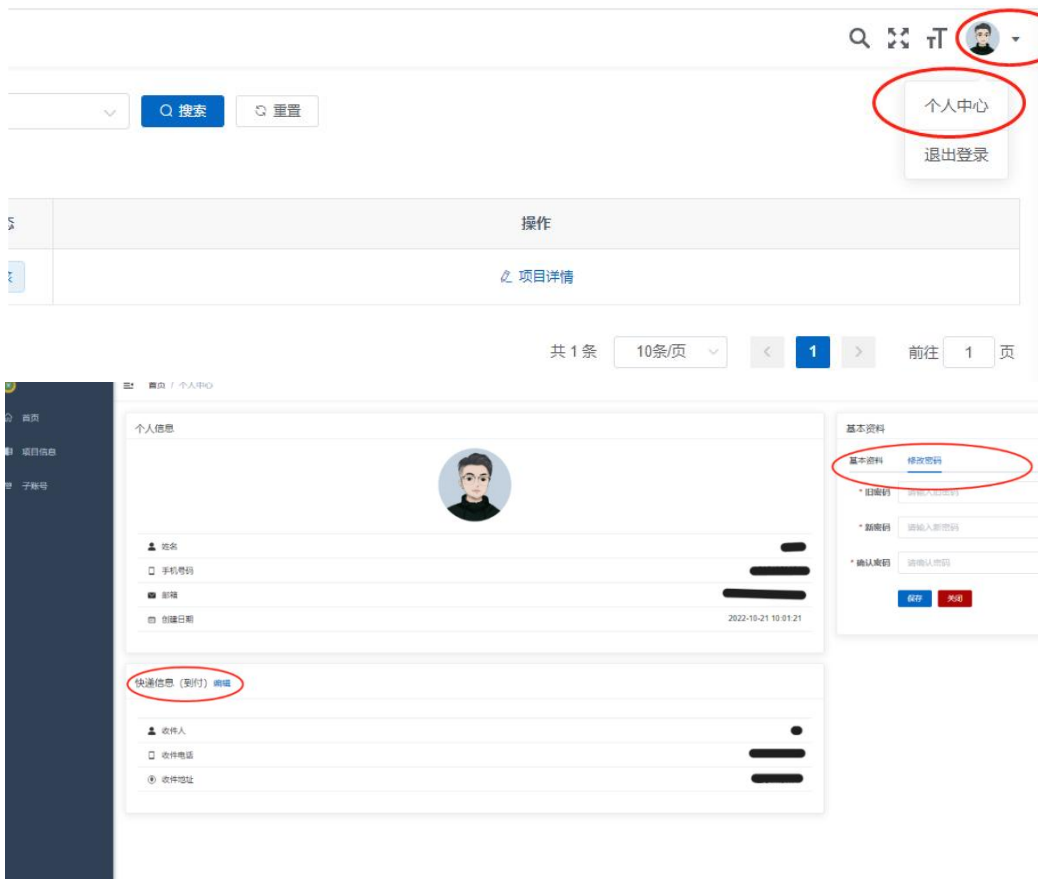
搜索 重置

个人中心

退出登录

操作

项目详情

共 1 条 10条/页 1 前往 1 页

首页 / 个人中心

首页
项目信息
子账号

个人信息

姓名
手机号码
邮箱
创建日期 2022-10-21 10:01:21

快递信息（到付）编辑

收件人
收件电话
收件地址

基本资料

基本资料 修改密码

* 旧密码 请输入旧密码
* 新密码 请输入新密码
* 确认密码 请确认密码

保存 关闭